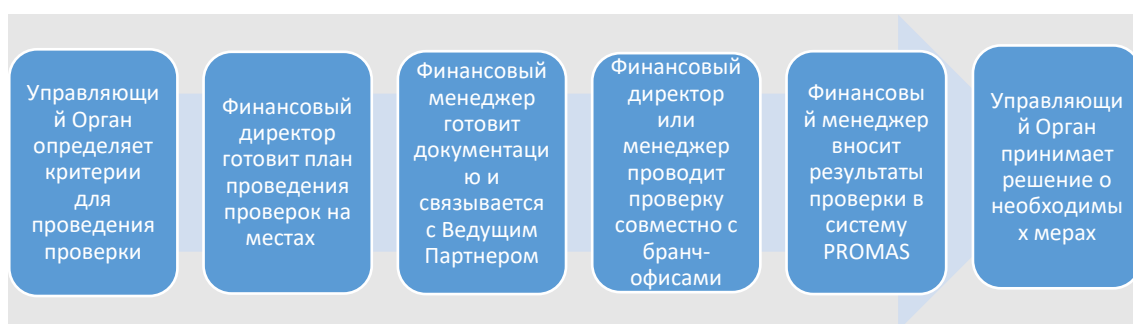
Управляющий Орган определяет критерии для проведения проверки

Финансовый директор готовит план проведения проверок на местах

Финансовый менеджер готовит документацию и связывается с Ведущим Партнером

Финансовый директор или менеджер проводит проверку совместно с бранч-офисами

Финансовый менеджер вносит результаты проверки в систему PROMAS

Управляющий Орган принимает решение о необходимых мерах